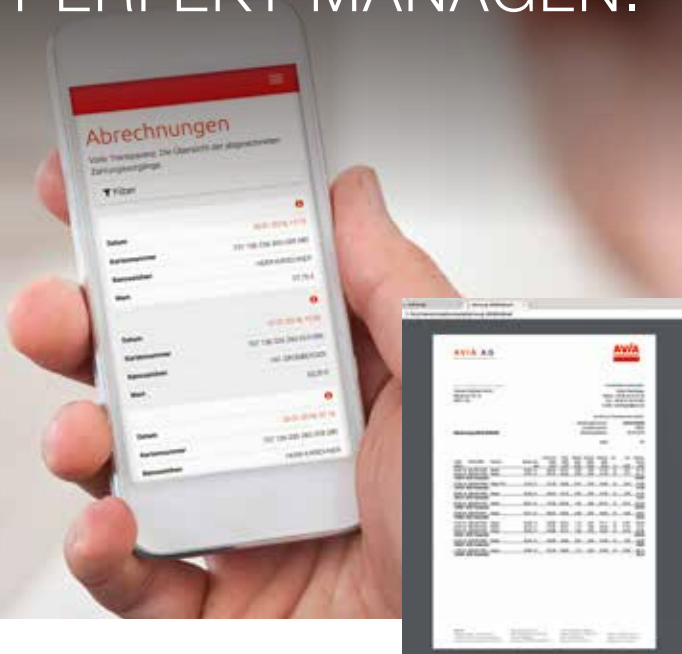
PERFEKT MANAGEN!

Abrechnungen

Volle Transparenz. Die Übersicht der abgerechneten Zahlungseingänge.

Filter

Datum

Kartennummer

Kennzeichen

Wert

Datum

Kartennummer

Kennzeichen

Wert

Datum

Kartennummer

Kennzeichen

AVIA AG

AVIA